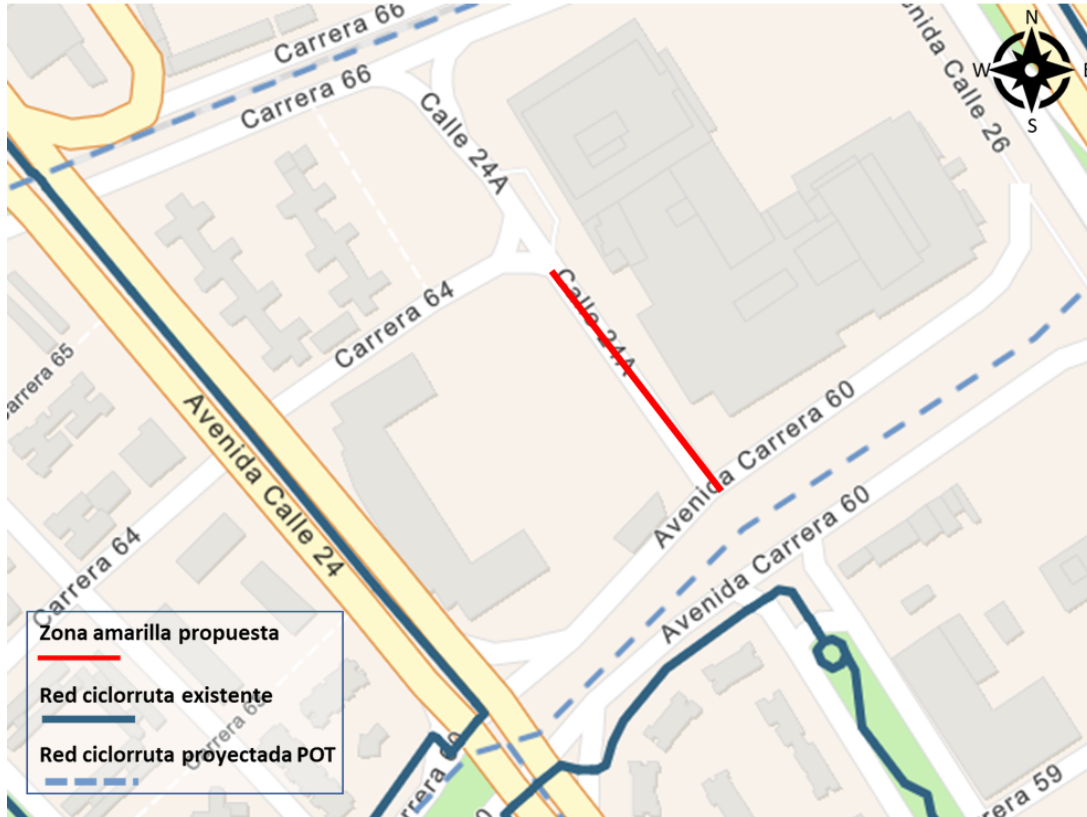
Carrera 66
Carrera 66
Avenida Calle 26
N
W
E
S
Calle 24A
Carrera 64
Calle 24A
Carrera 65
Avenida Calle 24
Avenida Carrera 60
Avenida Carrera 60
Carrera 64
Carrera 63
Carrera 60
Carrera 59

Zona amarilla propuesta
Red ciclorruta existente
Red ciclorruta proyectada POT